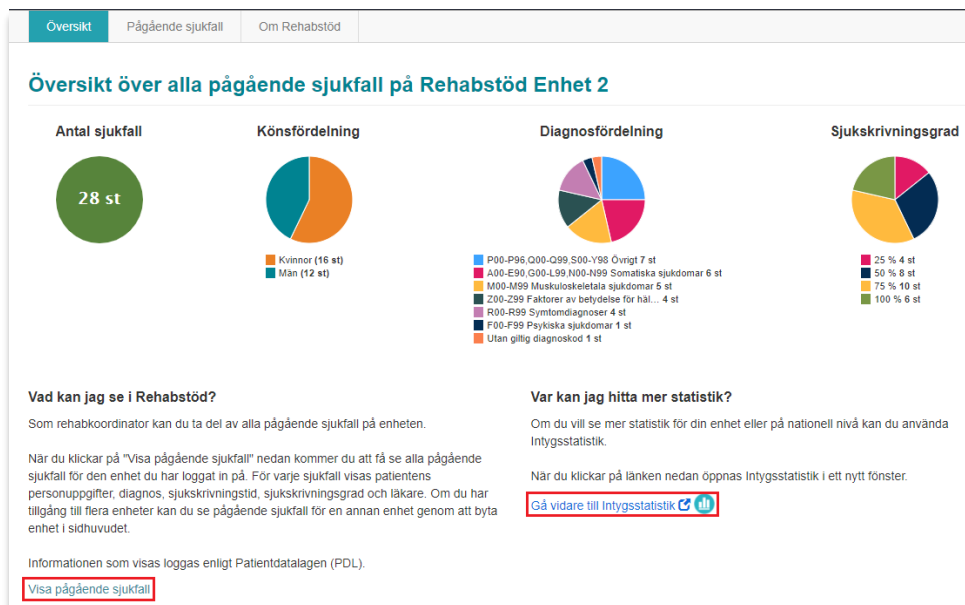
Översikt | Pågående sjukfall | Om Rehabstöd

Översikt över alla pågående sjukfall på Rehabstöd Enhet 2

Antal sjukfall

28 st

Könsfördelning

Kvinnor (16 st)
Män (12 st)

Diagnosfördelning

P00-P96,Q00-Q99,S00-Y98 Övrigt 7 st
A00-E90,G00-L99,N00-N99 Somatiska sjukdomar 6 st
M00-M99 Muskuloskeletala sjukdomar 5 st
Z00-Z99 Faktorer av betydelse för häl... 4 st
R00-R99 Symtomdiagnoser 4 st
F00-F99 Psykiska sjukdomar 1 st
Utan giltig diagnoskod 1 st

Sjukskrivningsgrad

25 % 4 st
50 % 8 st
75 % 10 st
100 % 6 st

Vad kan jag se i Rehabstöd?

Som rehabkoordinator kan du ta del av alla pågående sjukfall på enheten.

När du klickar på "Visa pågående sjukfall" nedan kommer du att få se alla pågående sjukfall för den enhet du har loggat in på. För varje sjukfall visas patientens personuppgifter, diagnos, sjukskrivningstid, sjukskrivningsgrad och läkare. Om du har tillgång till flera enheter kan du se pågående sjukfall för en annan enhet genom att byta enhet i sidhuvudet.

Informationen som visas loggas enligt Patientdatalagen (PDL).

Visa pågående sjukfall

Var kan jag hitta mer statistik?

Om du vill se mer statistik för din enhet eller på nationell nivå kan du använda Intygsstatistik.

När du klickar på länken nedan öppnas Intygsstatistik i ett nytt fönster.

Gå vidare till Intygsstatistik